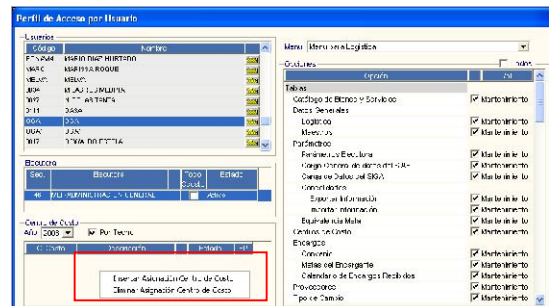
Perfil de Acceso por Usuario

Usuarios

| Código | Nombre |
|---|---|
| E??? | MARIO DIAZ HURTADO |
| MARC | MARTHA ROQUE |
| MEMO | MEMO |
| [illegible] | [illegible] |
| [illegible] | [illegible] |
| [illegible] | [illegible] |
| OOA | OOA |
| OOA? | OOA |
| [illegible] | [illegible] |

Ejecutora

| Sec. | Ejecutora | Todo Ejecut. | Estado |
|---|---|---|---|
| 40 | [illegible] CENTRAL | | Activo |

Centro de Costo

Año 2008 Por Tarea

| C. Costo | Descripción | Estado | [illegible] |
|---|---|---|---|

Exportar Asignación Centro de Costo
Eliminar Asignación Centro de Costo

Menu Menú de la Logística

Opciones Todos

| Opción | Att |
|---|---|
| Tablas | |
| Catálogo de Bienes y Servicios | Mantenimiento |
| Datos Generales | |
| Logística | Mantenimiento |
| Maestros | Mantenimiento |
| Parámetros | |
| Parámetros Ejecutora | Mantenimiento |
| Cargo Centro de Costo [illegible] | Mantenimiento |
| Campos de Datos del SIGA | Mantenimiento |
| Consolidación | |
| Exportar Información | Mantenimiento |
| Importar Información | Mantenimiento |
| Equivalencia Meta | Mantenimiento |
| Centros de Costo | Mantenimiento |
| Encargos | |
| Convenio | Mantenimiento |
| Metas del Encargante | Mantenimiento |
| Calendario de Encargos Recibidos | Mantenimiento |
| Proveedores | Mantenimiento |
| Tipo de Cambio | Mantenimiento |